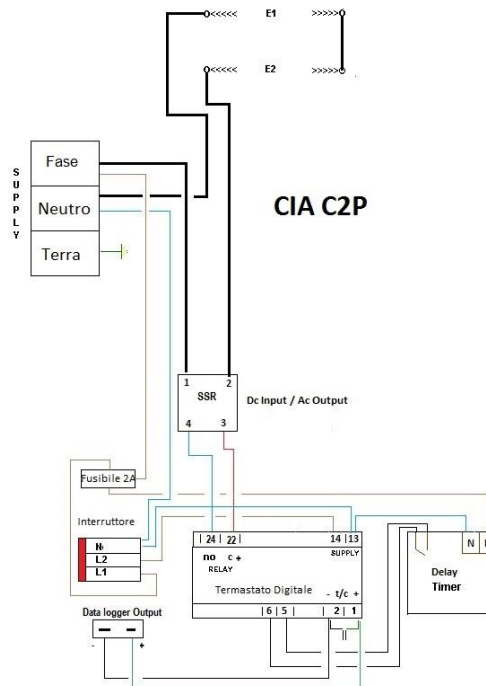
E1
E2
S U P P L Y
Fase
Neutro
Terra
CIA C2P
1 2
SSR
4 3
Dc Input / Ac Output
Fusibile 2A
Interruttore
N
L2
L1
| 24 | 22 |
no c +
RELAY
14 | 13
SUPPLY
Termastato Digitale
- t/c +
| 6 | 5 |
| 2 | 1
Delay Timer
N
Data logger Output
-
+